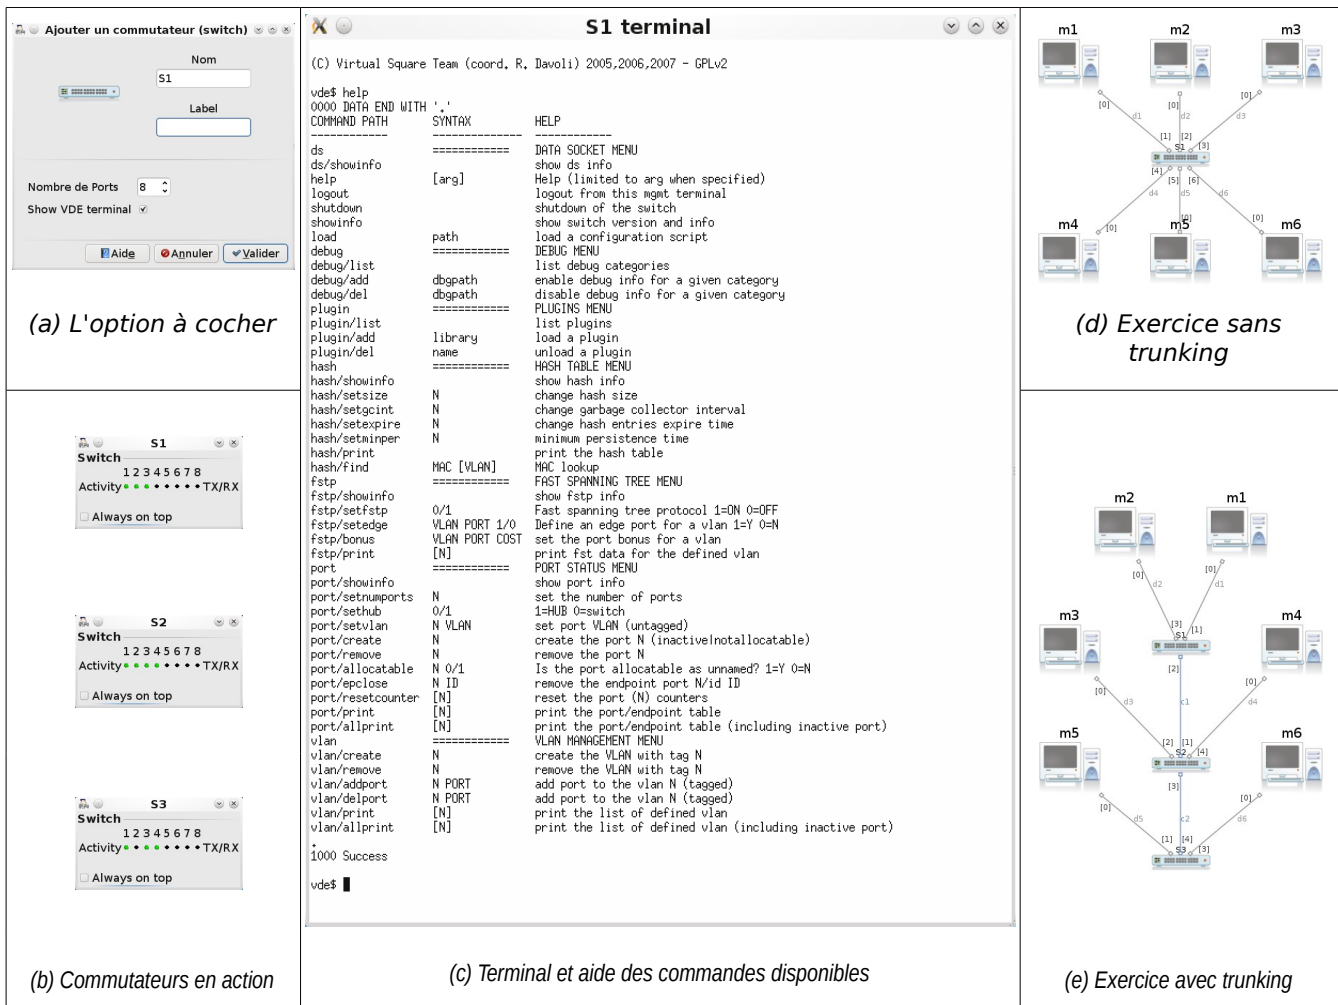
Ajouter un commutateur (switch)

Nom
S1

Label

Nombre de Ports 8
Show VDE terminal

Aide Annuler Valider

(a) L'option à cocher

S1
Switch
1 2 3 4 5 6 7 8
Activity TX/RX
Always on top

S2
Switch
1 2 3 4 5 6 7 8
Activity TX/RX
Always on top

S3
Switch
1 2 3 4 5 6 7 8
Activity TX/RX
Always on top

(b) Commutateurs en action

S1 terminal

(C) Virtual Square Team (coord. R. Davoli) 2005,2006,2007 - GPLv2

vde$ help
0000 DATA END WITH '.'

| COMMAND PATH | SYNTAX | HELP |
|---|---|---|
| ds | ============ | DATA SOCKET MENU |
| ds/showinfo | | show ds info |
| help | [arg] | Help (limited to arg when specified) |
| logout | | logout from this mgmt terminal |
| shutdown | | shutdown of the switch |
| showinfo | | show switch version and info |
| load | path | load a configuration script |
| debug | ============ | DEBUG MENU |
| debug/list | | list debug categories |
| debug/add | dbgpath | enable debug info for a given category |
| debug/del | dbgpath | disable debug info for a given category |
| plugin | ============ | PLUGINS MENU |
| plugin/list | | list plugins |
| plugin/add | library | load a plugin |
| plugin/del | name | unload a plugin |
| hash | ============ | HASH TABLE MENU |
| hash/showinfo | | show hash info |
| hash/setsize | N | change hash size |
| hash/setgcint | N | change garbage collector interval |
| hash/setexpire | N | change hash entries expire time |
| hash/setminper | N | minimum persistence time |
| hash/print | | print the hash table |
| hash/find | MAC [VLAN] | MAC lookup |
| fstp | ============ | FAST SPANNING TREE MENU |
| fstp/showinfo | | show fstp info |
| fstp/setfstp | 0/1 | Fast spanning tree protocol 1=ON 0=OFF |
| fstp/setedge | VLAN PORT 1/0 | Define an edge port for a vlan 1=Y 0=N |
| fstp/bonus | VLAN PORT COST | set the port bonus for a vlan |
| fstp/print | [N] | print fst data for the defined vlan |
| port | ============ | PORT STATUS MENU |
| port/showinfo | | show port info |
| port/setnumports | N | set the number of ports |
| port/sethub | 0/1 | 1=HUB 0=switch |
| port/setvlan | N VLAN | set port VLAN (untagged) |
| port/create | N | create the port N (inactive\|notallocatable) |
| port/remove | N | remove the port N |
| port/allocatable | N 0/1 | Is the port allocatable as unnamed? 1=Y 0=N |
| port/epclose | N ID | remove the endpoint port N/id ID |
| port/resetcounter | [N] | reset the port (N) counters |
| port/print | [N] | print the port/endpoint table |
| port/allprint | [N] | print the port/endpoint table (including inactive port) |
| vlan | ============ | VLAN MANAGEMENT MENU |
| vlan/create | N | create the VLAN with tag N |
| vlan/remove | N | remove the VLAN with tag N |
| vlan/addport | N PORT | add port to the vlan N (tagged) |
| vlan/delport | N PORT | add port to the vlan N (tagged) |
| vlan/print | [N] | print the list of defined vlan |
| vlan/allprint | [N] | print the list of defined vlan (including inactive port) |

.
1000 Success

vde$

(c) Terminal et aide des commandes disponibles

m1 m2 m3
[0] d1 [0] d2 [0] d3
[1] [2] S1 [3]
[4] [5] [6]
d4 d5 d6
m4 [0] m5 [0] [0] m6

(d) Exercice sans trunking

m2 m1
[0] d2 [0] d1
[3] S1 [1]
[2]
m3 m4
[0] d3 c1 [0] d4
m5 [2] [1] S2 [4] m6
[3]
[0] d5 c2 [0] d6
[1] [4] S3 [3]

(e) Exercice avec trunking